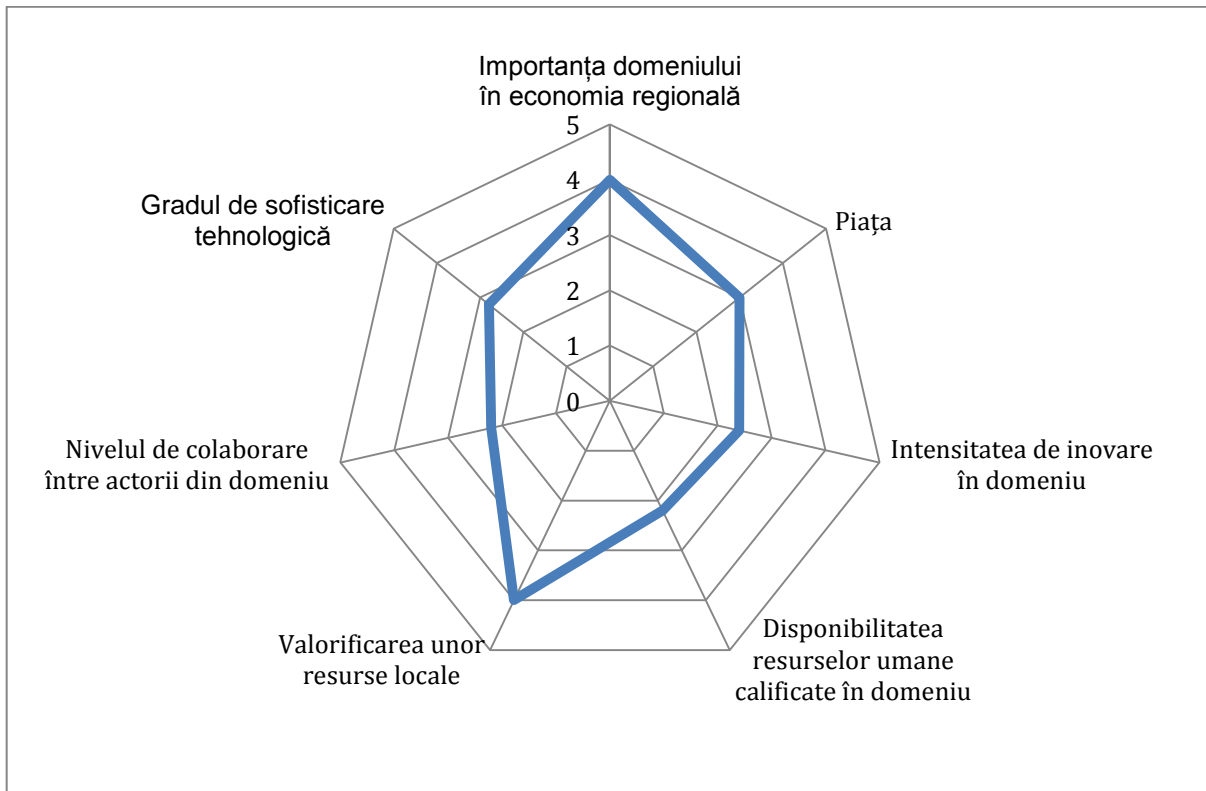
Importanța domeniului în economia regională

5

4

3

2

1

0

Piața

Intensitatea de inovare în domeniu

Disponibilitatea resurselor umane calificate în domeniu

Valorificarea unor resurse locale

Nivelul de colaborare între actorii din domeniu

Gradul de sofisticare tehnologică